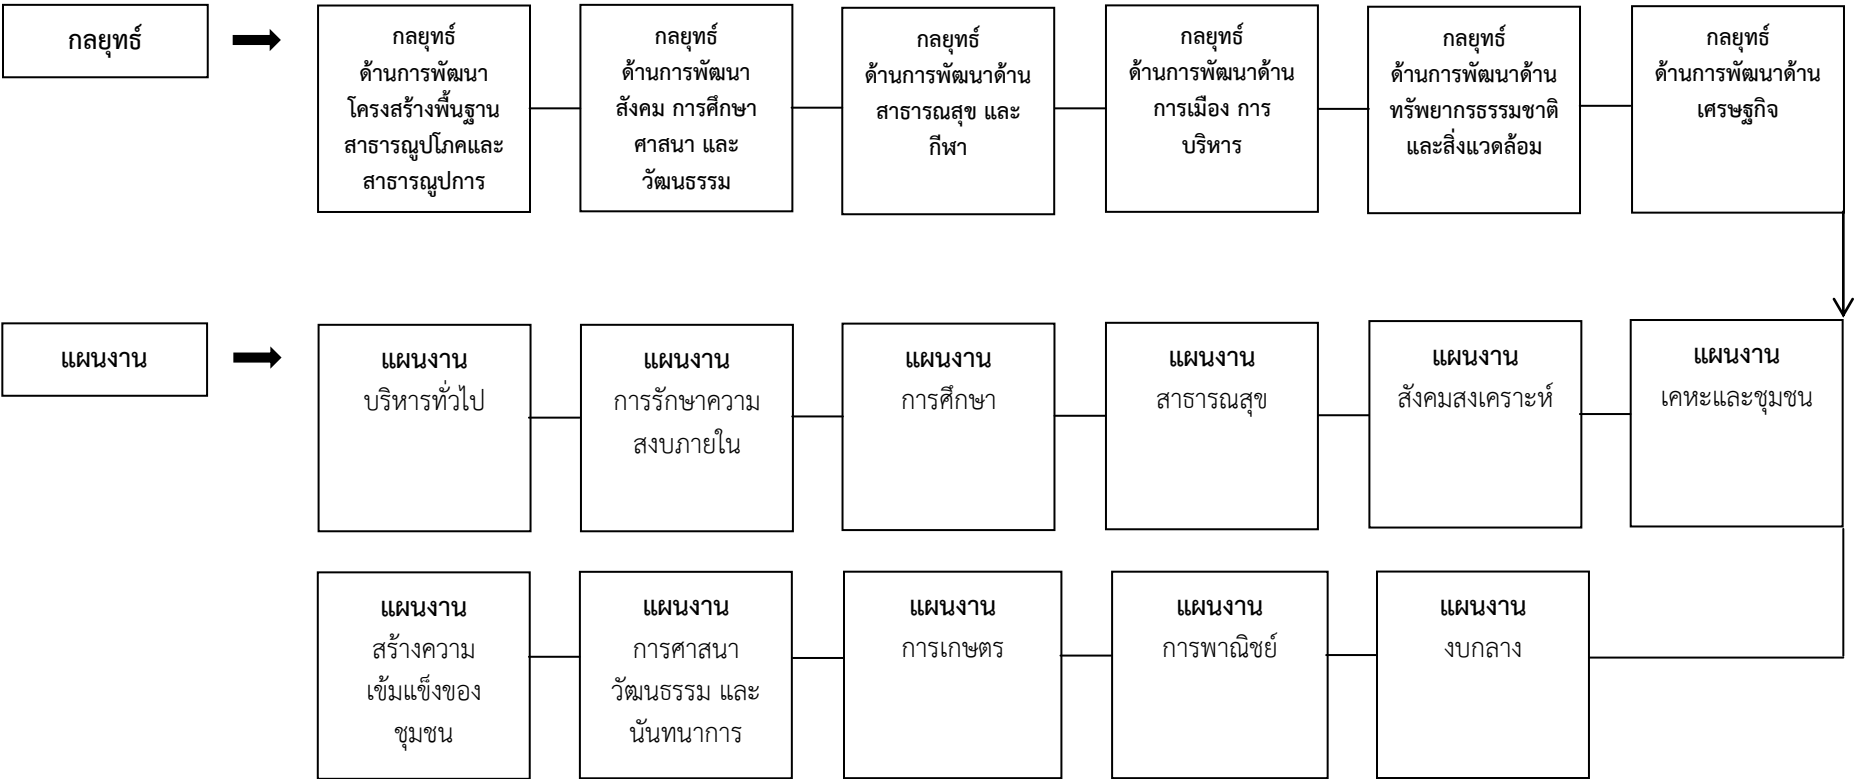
กลยุทธ์

กลยุทธ์ ด้านการพัฒนาโครงสร้างพื้นฐาน สาธารณูปโภคและสาธารณูปการ

กลยุทธ์ ด้านการพัฒนาสังคม การศึกษา ศาสนา และวัฒนธรรม

กลยุทธ์ ด้านการพัฒนาด้านสาธารณสุข และกีฬา

กลยุทธ์ ด้านการพัฒนาด้านการเมือง การบริหาร

กลยุทธ์ ด้านการพัฒนาด้านทรัพยากรธรรมชาติและสิ่งแวดล้อม

กลยุทธ์ ด้านการพัฒนาด้านเศรษฐกิจ

แผนงาน

แผนงาน บริหารทั่วไป

แผนงาน การรักษาความสงบภายใน

แผนงาน การศึกษา

แผนงาน สาธารณสุข

แผนงาน สังคมสงเคราะห์

แผนงาน เคหะและชุมชน

แผนงาน สร้างความเข้มแข็งของชุมชน

แผนงาน การศาสนา วัฒนธรรม และนันทนาการ

แผนงาน การเกษตร

แผนงาน การพาณิชย์

แผนงาน งบกลาง